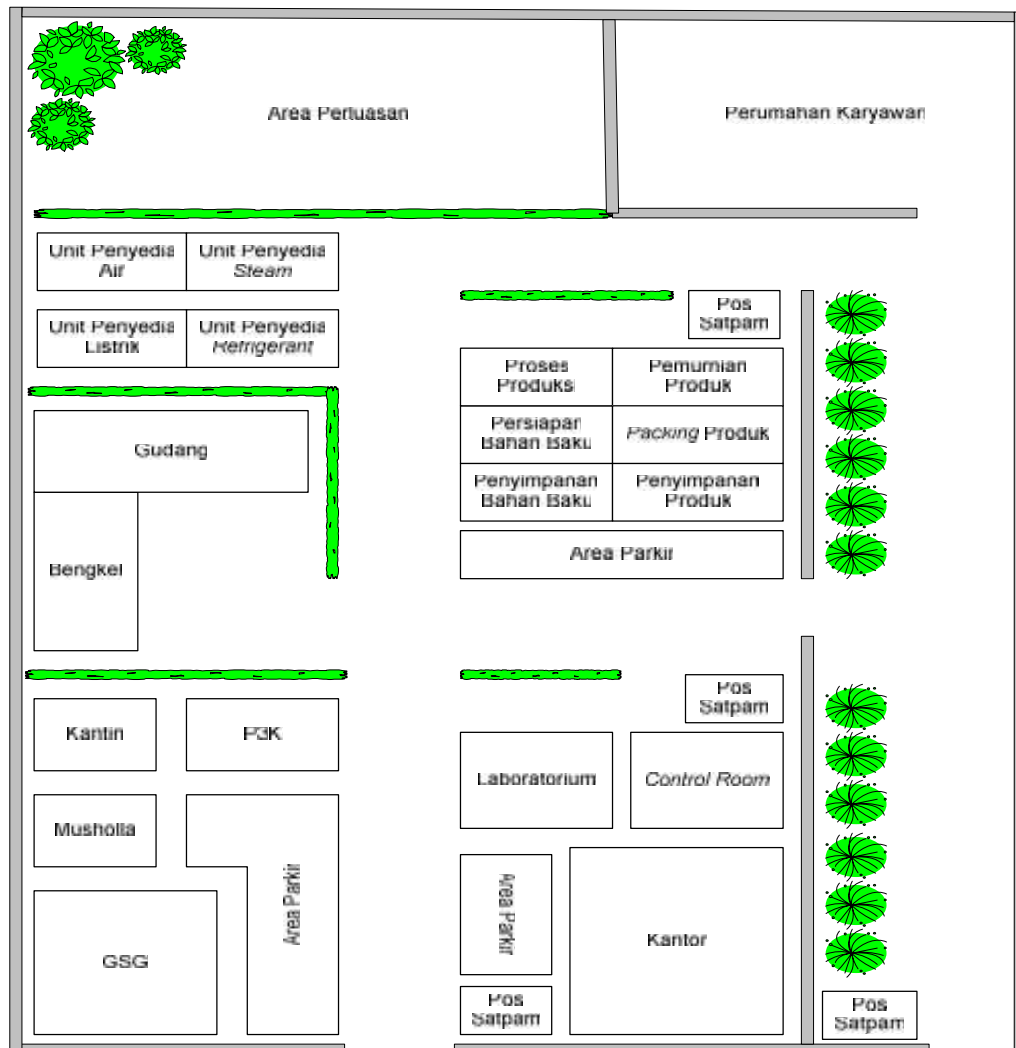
Area Perluasan

Perumahan Karyawan

Unit Penyedia Air

Unit Penyedia *Steam*

Unit Penyedia Listrik

Unit Penyedia *Refrigerant*

Gudang

Bengkel

Pos Satpam

Proses Produksi

Pemurnian Produk

Persiapan Bahan Baku

*Packing* Produk

Penyimpanan Bahan Baku

Penyimpanan Produk

Area Parkir

Kantin

P3K

Mushola

Area Parkir

GSG

Pos Satpam

Laboratorium

*Control Room*

Area Parkir

Kantor

Pos Satpam

Pos Satpam